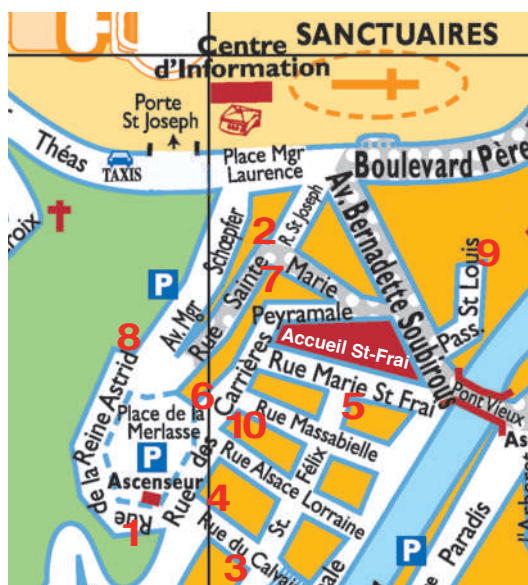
SANCTUAIRES
Centre d'Information
Porte St Joseph
Théas
TAXIS
Place Mgr Laurence
Boulevard Père
roix
Av. Bernadette Soubirous
R. St Joseph
Schoepfer
2
7
Sainte
Marie
9
St Louis
Pass.
P
Av. Mgr
Rue
Peyramale
8
Accueil St-Frai
Rue Marie St Frai
Pont Vieux
As
Rue des Carrières
6
5
Place de la Merlasse
10
Rue Massabielle
P
Félix
Ascenseur
Rue Alsace Lorraine
de la Reine Astrid
4
Rue
1
Rue du Calvaire
St.
3
P
Paradis
Rue